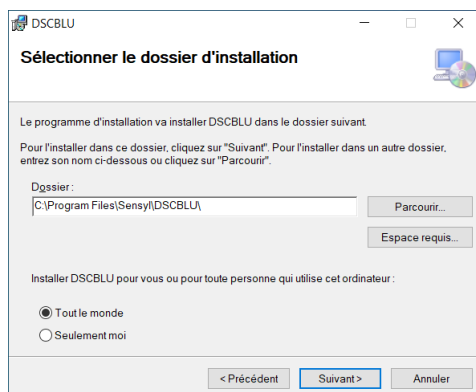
DSCBLU

Sélectionner le dossier d'installation

Le programme d'installation va installer DSCBLU dans le dossier suivant.

Pour l'installer dans ce dossier, cliquez sur "Suivant". Pour l'installer dans un autre dossier, entrez son nom ci-dessous ou cliquez sur "Parcourir".

Dossier :
C:\Program Files\Sensyl\DSCBLU\

Parcourir...

Espace requis...

Installer DSCBLU pour vous ou pour toute personne qui utilise cet ordinateur :

Tout le monde

Seulement moi

< Précédent
Suivant >
Annuler